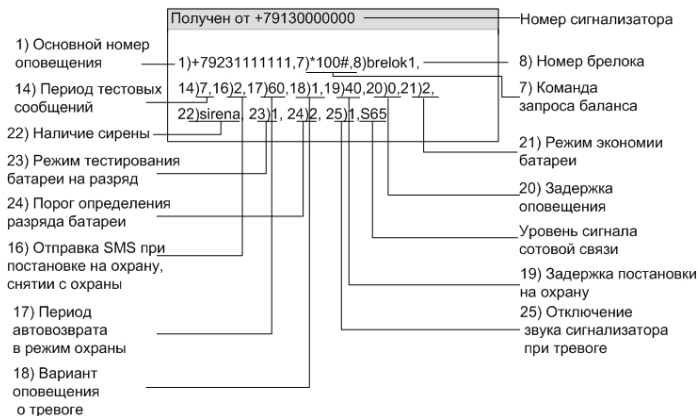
Получен от +79130000000

Номер сигнализатора

1) Основной номер оповещения

1)+79231111111,7)*100#,8)brelok1,

8) Номер брелока

14) Период тестовых сообщений

14)7,16)2,17)60,18)1,19)40,20)0,21)2,

7) Команда запроса баланса

22) Наличие сирены

22)sirena, 23)1, 24)2, 25)1,S65

21) Режим экономии батареи

23) Режим тестирования батареи на разряд

20) Задержка оповещения

24) Порог определения разряда батареи

Уровень сигнала сотовой связи

16) Отправка SMS при постановке на охрану, снятии с охраны

19) Задержка постановки на охрану

17) Период автовозврата в режим охраны

25) Отключение звука сигнализатора при тревоге

18) Вариант оповещения о тревоге